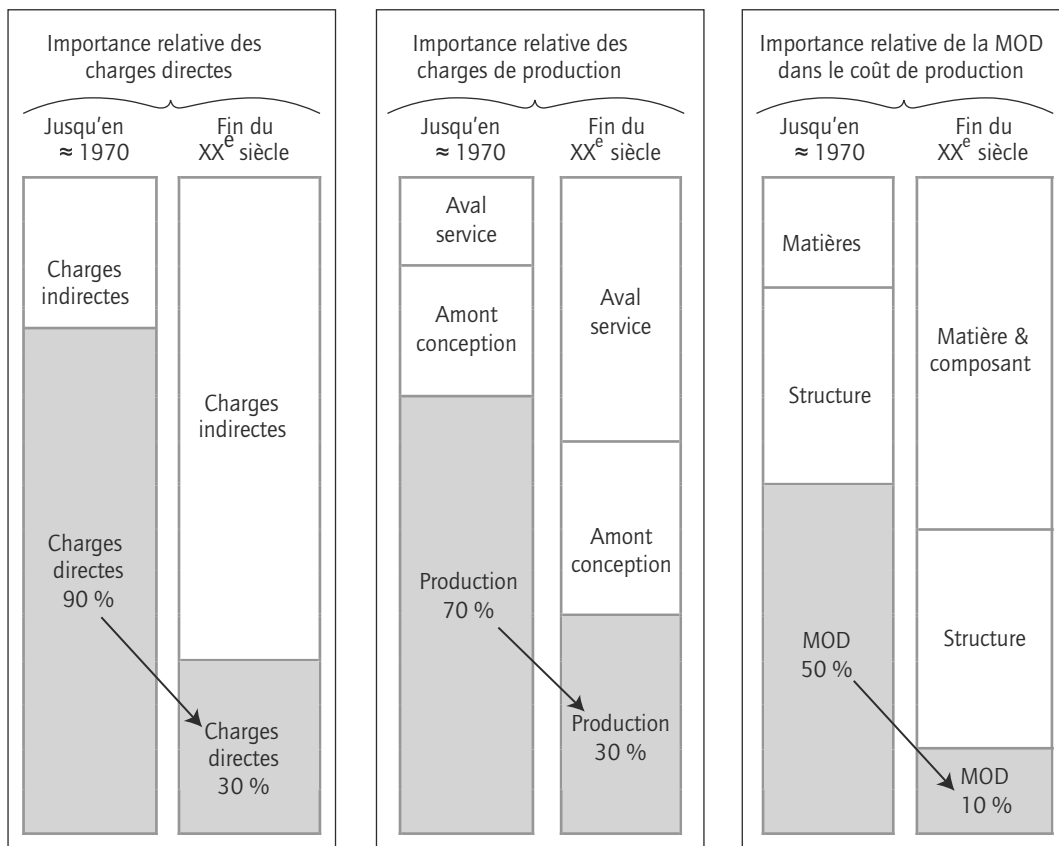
Importance relative des charges directes

Jusqu'en ≈ 1970

Charges indirectes

Charges directes 90 %

Fin du XX$^{e}$ siècle

Charges indirectes

Charges directes 30 %

Importance relative des charges de production

Jusqu'en ≈ 1970

Aval service

Amont conception

Production 70 %

Fin du XX$^{e}$ siècle

Aval service

Amont conception

Production 30 %

Importance relative de la MOD dans le coût de production

Jusqu'en ≈ 1970

Matières

Structure

MOD 50 %

Fin du XX$^{e}$ siècle

Matière & composant

Structure

MOD 10 %